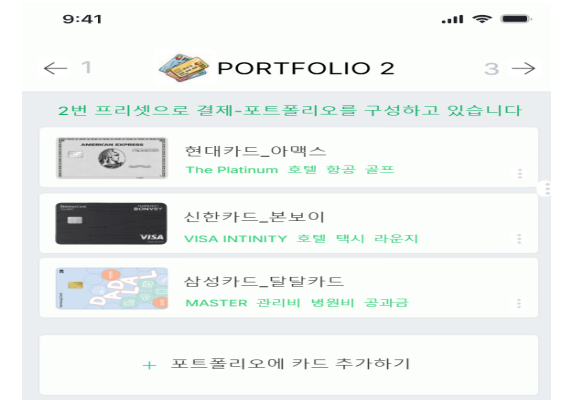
9:41

← 1 PORTFOLIO 2 3 →

2번 프리셋으로 결제-포트폴리오를 구성하고 있습니다

AMERICAN EXPRESS

현대카드_아맥스
The Platinum 호텔 항공 골프

VISA

신한카드_본보이
VISA INTINITY 호텔 택시 라운지

삼성카드_달달카드
MASTER 관리비 병원비 공과금

+ 포트폴리오에 카드 추가하기